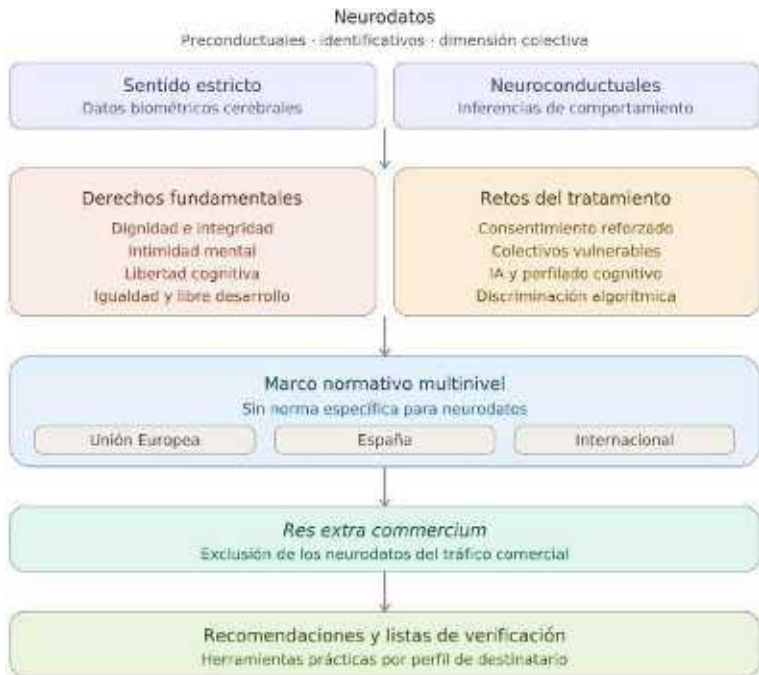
Neurodatos
Preconductuales · identificativos · dimensión colectiva

Sentido estricto
Datos biométricos cerebrales

Neuroconductuales
Inferencias de comportamiento

Derechos fundamentales
Dignidad e integridad
Intimidad mental
Libertad cognitiva
Igualdad y libre desarrollo

Retos del tratamiento
Consentimiento reforzado
Colectivos vulnerables
IA y perfilado cognitivo
Discriminación algorítmica

Marco normativo multinivel
Sin norma específica para neurodatos
Unión Europea
España
Internacional

*Res extra commercium*
Exclusión de los neurodatos del tráfico comercial

Recomendaciones y listas de verificación
Herramientas prácticas por perfil de destinatario